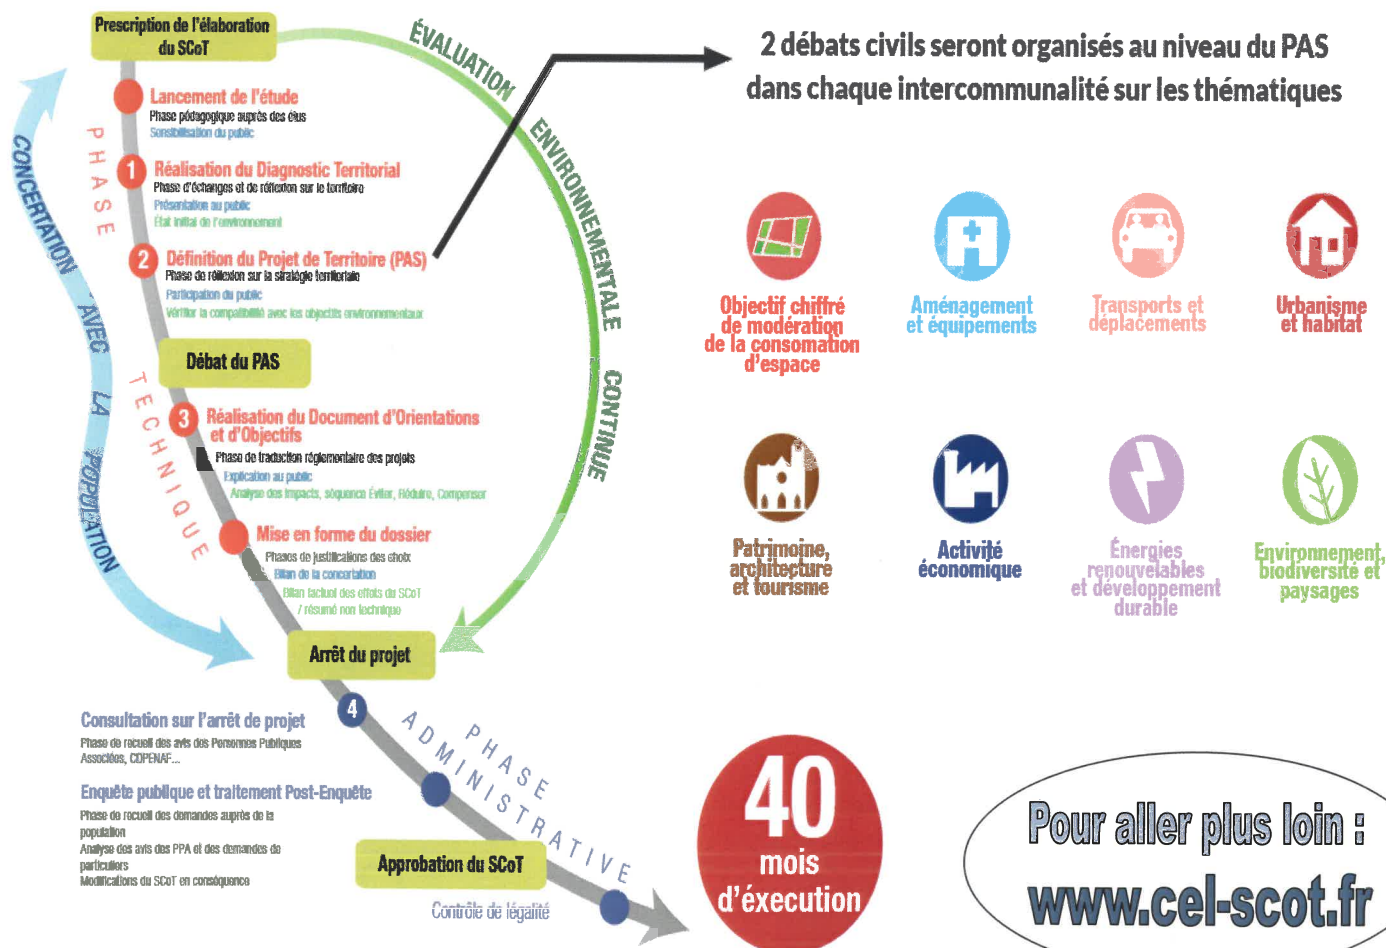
Prescription de l'élaboration du SCoT

ÉVALUATION ENVIRONNEMENTALE CONTINUE

CONCERTATION AVEC LA POPULATION

PHASE TECHNIQUE

Lancement de l'étude
Phase pédagogique auprès des élus
Sensibilisation du public

1 Réalisation du Diagnostic Territorial
Phase d'échanges et de réflexion sur le territoire
Présentation au public
État initial de l'environnement

2 Définition du Projet de Territoire (PAS)
Phase de réflexion sur la stratégie territoriale
Participation du public
Vérifier la compatibilité avec les objectifs environnementaux

Débat du PAS

3 Réalisation du Document d'Orientations et d'Objectifs
Phase de traduction réglementaire des projets
Explication au public
Analyse des impacts, séquence Éviter, Réduire, Compenser

Mise en forme du dossier
Phases de justifications des choix
Bilan de la concertation
Bilan factuel des effets du SCoT / résumé non technique

Arrêt du projet

4

Consultation sur l'arrêt de projet
Phase de recueil des avis des Personnes Publiques Associées, CDPENAF...

Enquête publique et traitement Post-Enquête
Phase de recueil des demandes auprès de la population
Analyse des avis des PPA et des demandes de particuliers
Modifications du SCoT en conséquence

PHASE ADMINISTRATIVE

Approbation du SCoT

Contrôle de légalité

2 débats civils seront organisés au niveau du PAS dans chaque intercommunalité sur les thématiques

Objectif chiffré de modération de la consomation d'espace

Aménagement et équipements

Transports et déplacements

Urbanisme et habitat

Patrimoine, architecture et tourisme

Activité économique

Énergies renouvelables et développement durable

Environnement, biodiversité et paysages

40 mois d'éxécution

Pour aller plus loin : www.cel-scot.fr